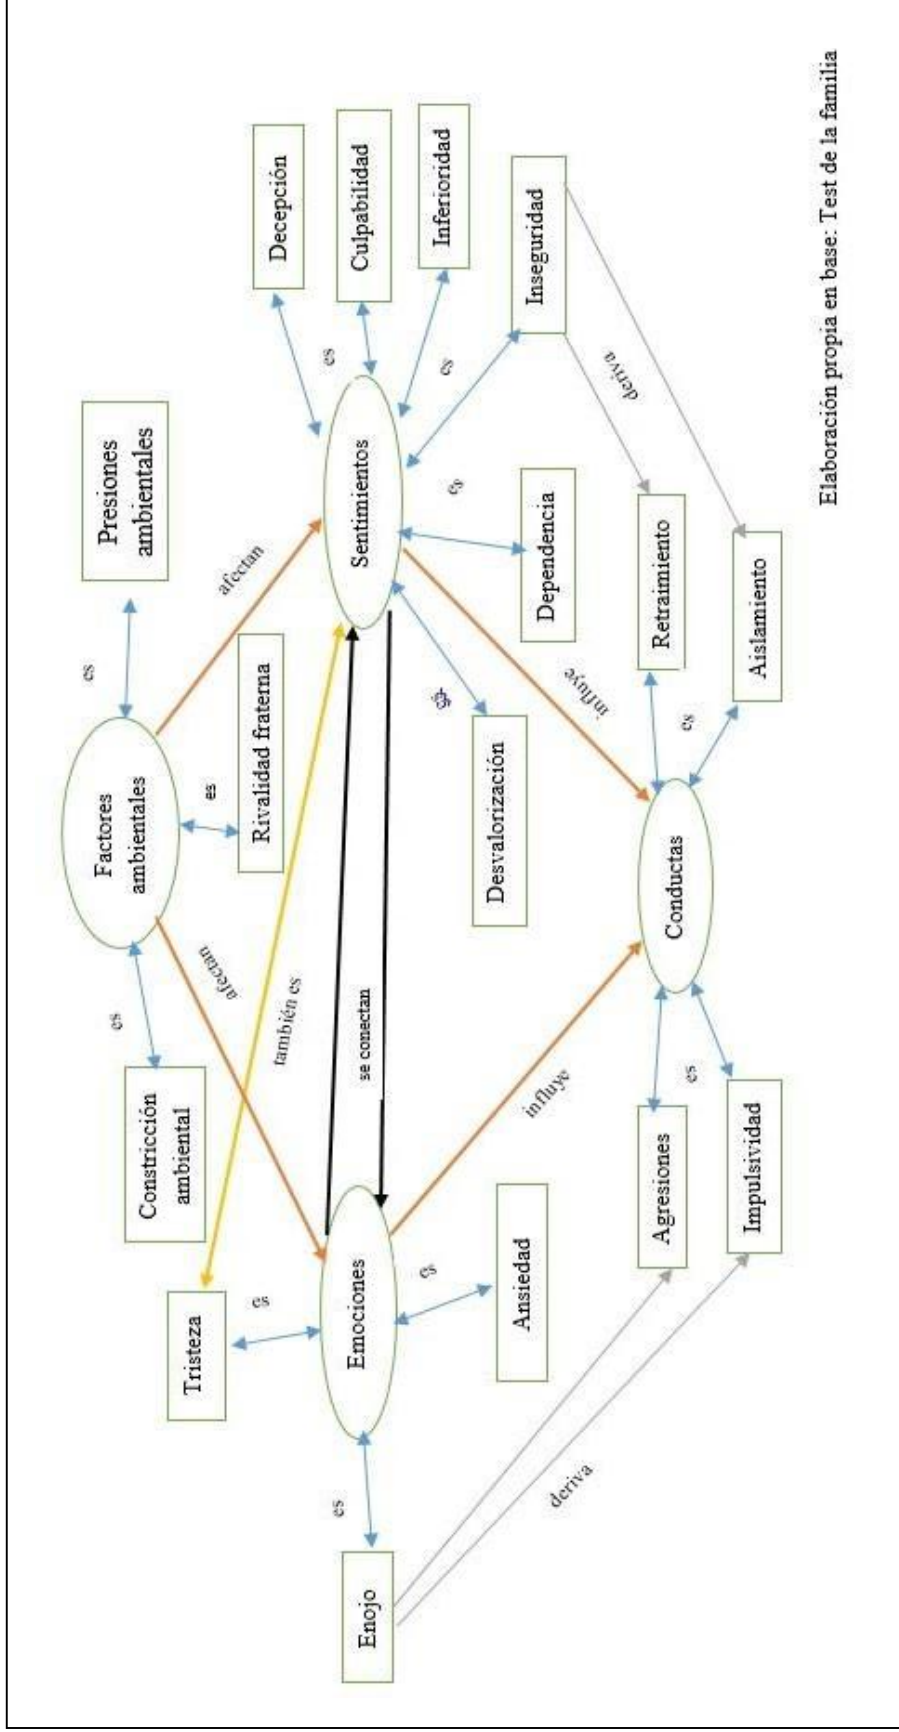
Presiones ambientales

es

Factores ambientales

es

Rivalidad fraterna

afectan

es

Constricción ambiental

afectan

también es

se conectan

Decepción

Culpabilidad

Inferioridad

Inseguridad

es

es

Sentimientos

es

Dependencia

es

Desvalorización

deriva

influye

Retraimiento

Aislamiento

es

Conductas

influye

Agresiones

es

Impulsividad

Tristeza

es

Emociones

es

Ansiedad

es

Enojo

deriva

Elaboración propia en base: Test de la familia